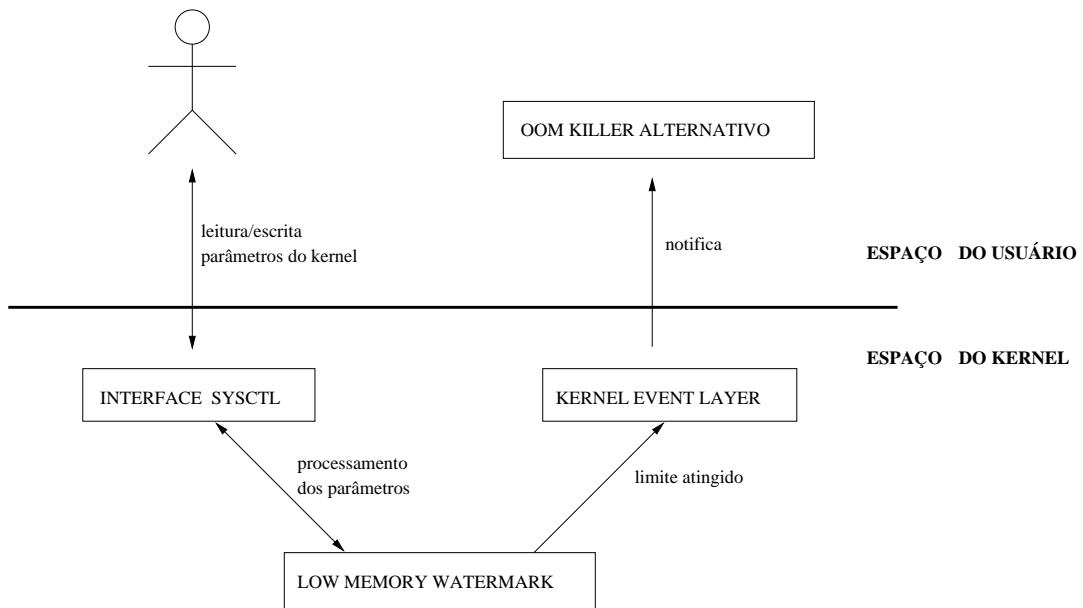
OOM KILLER ALTERNATIVO

leitura/escrita
parâmetros do kernel

notifica

ESPAÇO DO USUÁRIO

ESPAÇO DO KERNEL

INTERFACE SYSCTL

KERNEL EVENT LAYER

processamento
dos parâmetros

limite atingido

LOW MEMORY WATERMARK